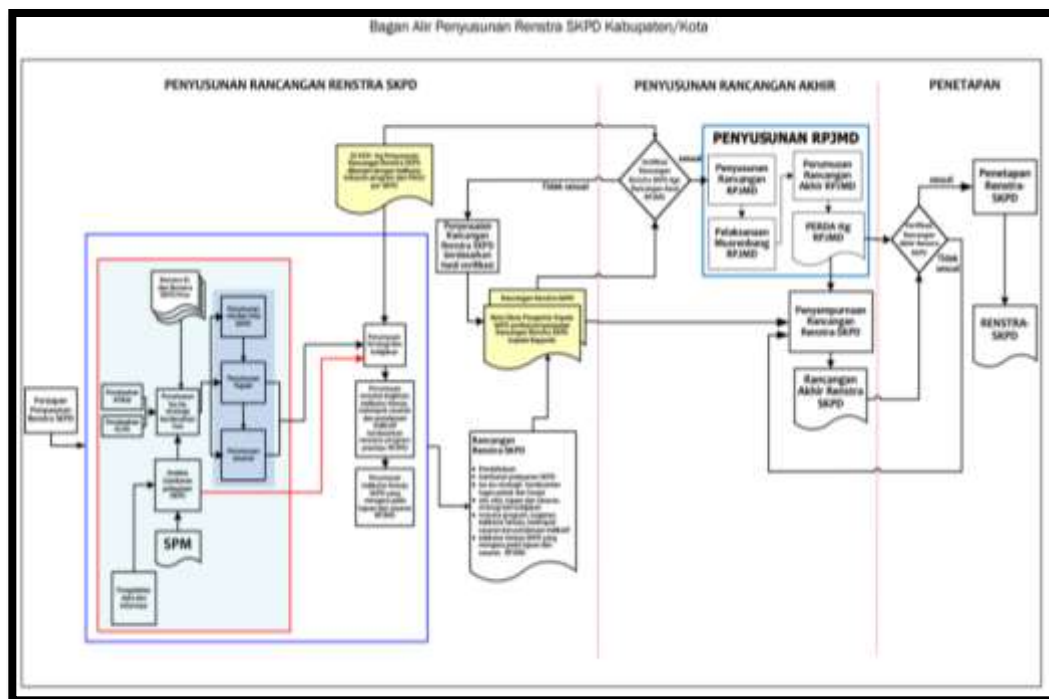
Bagan Alir Penyusunan Renstra SKPD Kabupaten/Kota

PENYUSUNAN RANCANGAN RENSTRA SKPD

PENYUSUNAN RANCANGAN AKHIR

PENETAPAN

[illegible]

Persiapan Penyusunan Renstra SKPD

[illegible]

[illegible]

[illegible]

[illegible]

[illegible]

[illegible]

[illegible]

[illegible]

SPM

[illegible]

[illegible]

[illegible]

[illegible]

Rancangan Renstra SKPD

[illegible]

Tidak sesuai

Penyesuaian Rancangan Renstra SKPD berdasarkan hasil verifikasi

Rancangan Renstra SKPD

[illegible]

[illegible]

sesuai

PENYUSUNAN RPJMD

Penyusunan Rancangan RPJMD

Pelaksanaan Musrenbang RPJMD

Perumusan Rancangan Akhir RPJMD

PERDA ttg RPJMD

Penyempurnaan Rancangan Renstra SKPD

Rancangan Akhir Renstra SKPD

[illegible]

sesuai

Tidak sesuai

Penetapan Renstra SKPD

RENSTRA SKPD